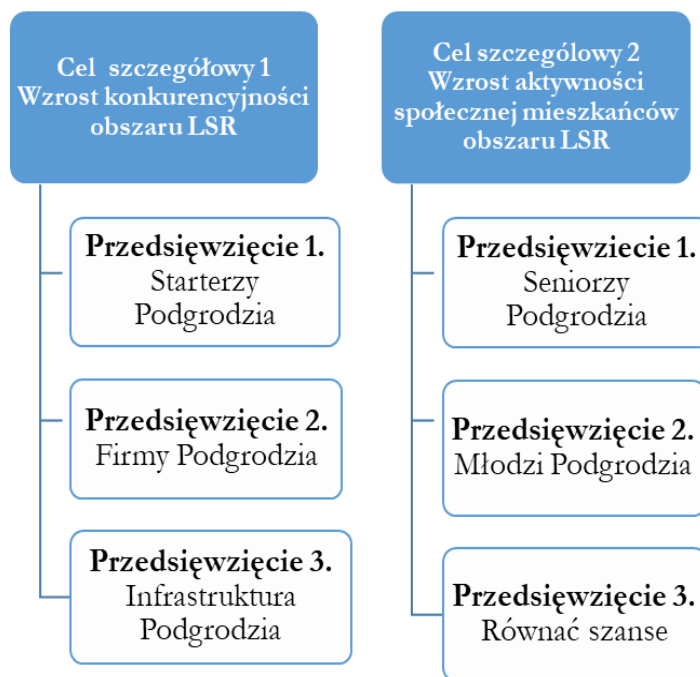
Cel szczegółowy 1
Wzrost konkurencyjności obszaru LSR

Przedsięwzięcie 1.
Starterzy Podgrodzia

Przedsięwzięcie 2.
Firmy Podgrodzia

Przedsięwzięcie 3.
Infrastruktura Podgrodzia

Cel szczegółowy 2
Wzrost aktywności społecznej mieszkańców obszaru LSR

Przedsięwziecie 1.
Seniorzy Podgrodzia

Przedsięwzięcie 2.
Młodzi Podgrodzia

Przedsięwzięcie 3.
Równać szanse